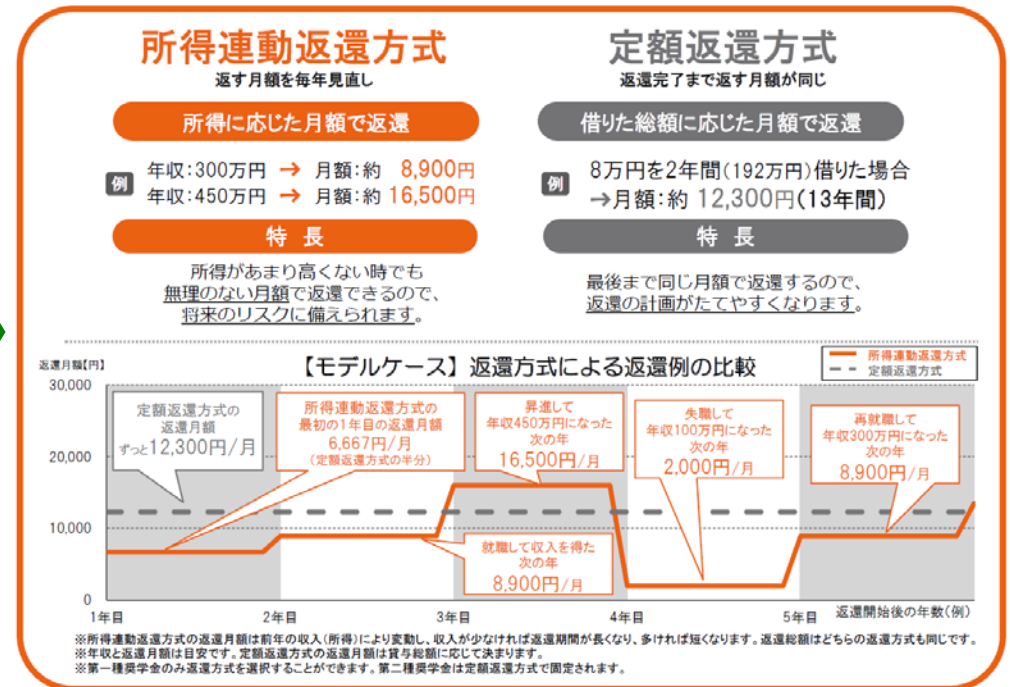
所得連動返還方式
返す月額を毎年見直し

所得に応じた月額で返還

例 年収:300万円 → 月額:約 8,900円
年収:450万円 → 月額:約 16,500円

特長

所得があまり高くない時でも無理のない月額で返還できるので、将来のリスクに備えられます。

定額返還方式
返還完了まで返す月額が同じ

借りた総額に応じた月額で返還

例 8万円を2年間(192万円)借りた場合
→月額:約 12,300円(13年間)

特長

最後まで同じ月額で返還するので、返還の計画がたてやすくなります。

【モデルケース】返還方式による返還例の比較

所得連動返還方式
定額返還方式

返還月額【円】
30,000
20,000
10,000
0

定額返還方式の返還月額 ずっと12,300円/月

所得連動返還方式の最初の1年目の返還月額 6,667円/月 (定額返還方式の半分)

昇進して年収450万円になった次の年 16,500円/月

失職して年収100万円になった次の年 2,000円/月

再就職して年収300万円になった次の年 8,900円/月

就職して収入を得た次の年 8,900円/月

1年目 2年目 3年目 4年目 5年目 返還開始後の年数(例)

※所得連動返還方式の返還月額は前年の収入(所得)により変動し、収入が少なければ返還期間が長くなり、多ければ短くなります。返還総額はどちらの返還方式も同じです。
※年収と返還月額は目安です。定額返還方式の返還月額は貸与総額に応じて決まります。
※第一種奨学金のみ返還方式を選択することができます。第二種奨学金は定額返還方式で固定されます。